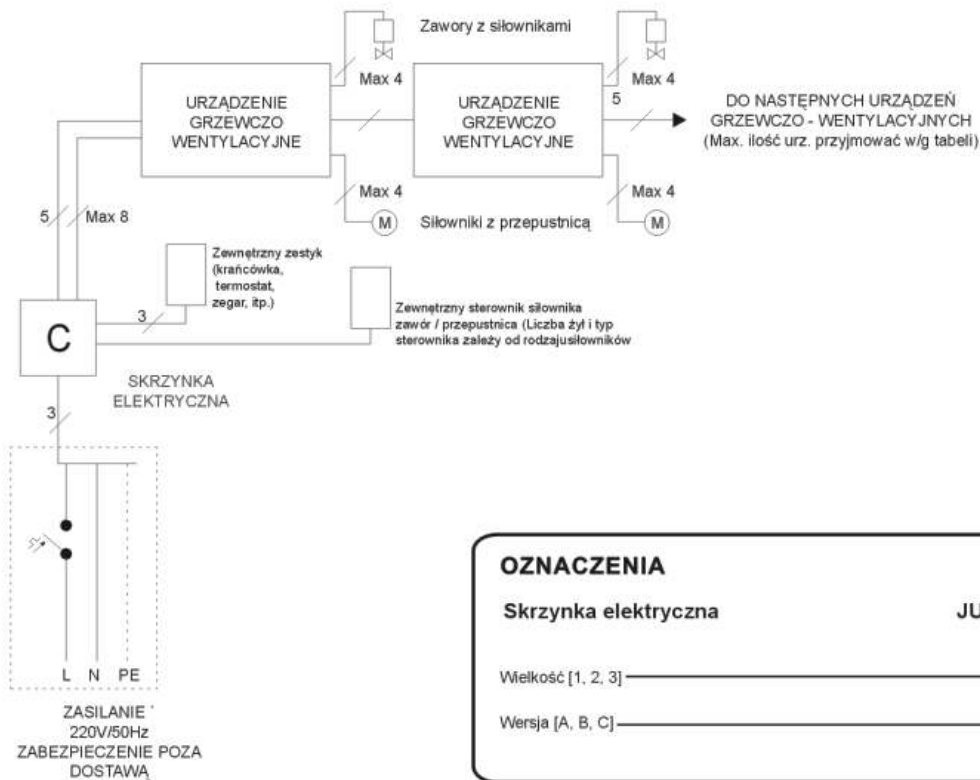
Zawory z siłownikami

Max 4

Max 4

URZĄDZENIE GRZEWCZO WENTYLACYJNE

URZĄDZENIE GRZEWCZO WENTYLACYJNE

5

DO NASTĘPNYCH URZĄDZEŃ GRZEWCZO - WENTYLACYJNYCH (Max. ilość urz. przyjmować w/g tabeli)

Max 4

Max 4

5

Max 8

M

Siłowniki z przepustnicą

M

Zewnętrzny zestyk (krańcówka, termostat, zegar, itp.)

3

C

Zewnętrzny sterownik siłownika zawór / przepustnica (Liczba żył i typ sterownika zależy od rodzajusiłowników

SKRZYNKA ELEKTRYCZNA

3

L N PE

ZASILANIE 220V/50Hz ZABEZPIECZENIE POZA DOSTAWĄ

OZNACZENIA

Skrzynka elektryczna

JU

Wielkość [1, 2, 3]

Wersja [A, B, C]